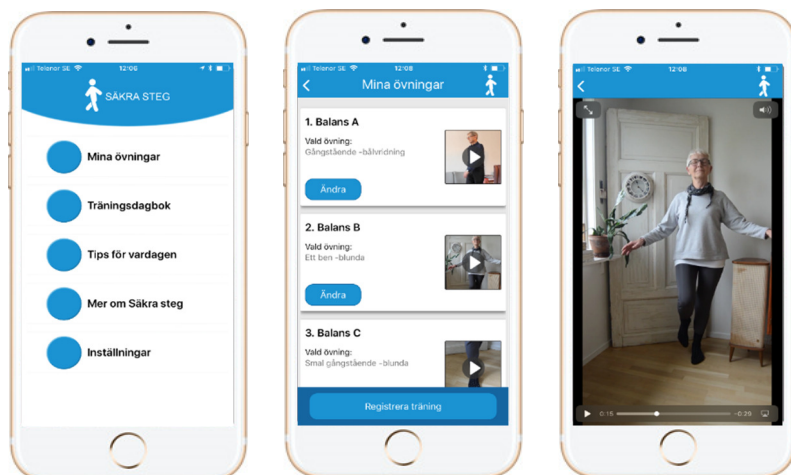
Telenor SE 12:06

SÄKRA STEG

Mina övningar

Träningsdagbok

Tips för vardagen

Mer om Säkra steg

Inställningar

Telenor SE 12:08

Mina övningar

1. Balans A

Vald övning:
Gångstående -bålvridning

Ändra

2. Balans B

Vald övning:
Ett ben -blunda

Ändra

3. Balans C

Vald övning:
Smal gångstående -blunda

Registrera träning

Telenor SE 12:08

0:15 -0:25